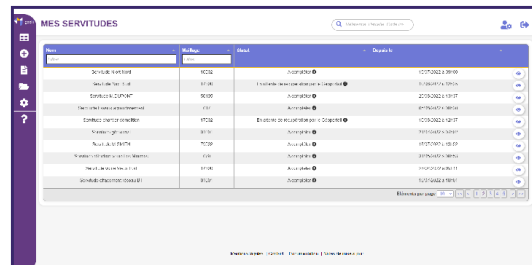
MES SERVITUDES

Rechercher

| Nom | Maillage | Statut | Depuis le |
|---|---|---|---|
| Filtre | Filtre | | |
| Servitude Montblanc | 40032 | Accomplie | 10/07/2022 à 09:00 |
| Servitude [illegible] | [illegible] | En attente de récupération par le Géoportail | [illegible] |
| Servitude DUPONT | 50000 | Accomplie | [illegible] |
| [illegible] | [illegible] | Accomplie | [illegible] |
| Servitude chantier Bonneville | 47032 | En attente de récupération par le Géoportail | 10/06/2022 à 12:17 |
| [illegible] | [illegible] | Accomplie | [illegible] |
| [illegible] | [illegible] | Accomplie | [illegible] |
| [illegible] | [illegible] | Accomplie | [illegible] |
| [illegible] | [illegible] | Accomplie | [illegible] |
| Servitude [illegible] | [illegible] | Accomplie | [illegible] |

Éléments par page: 10

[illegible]